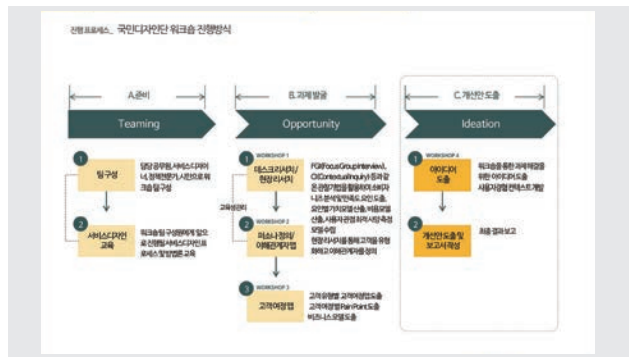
진행프로세스_ 국민디자인단 워크숍 진행방식

A.준비

Teaming

1 팀 구성

담당공무원, 서비스디자이너, 정책수요자 및 전문가 등으로 워크숍 팀 구성

2 서비스디자인 교육

워크숍 팀 구성원에게 앞으로 진행될 서비스디자인 프로세스 및 방법론 교육

B.과제발굴

Opportunity

WORKSHOP 1

1 데스크리서치/현장리서치

FGI(Focus Group Interview), CI(Contextual Inquiry) 등과 같은 관찰기법을 활용하여 소비자니즈 분석 및 현장의 목소리 청취, 외연을 가치있게 산출, 비용 요인 산출, 사용자 관점의 여지 측정 모델 수립

교육실시

WORKSHOP 2

2 퍼소나 정의/여정맵 제작

현장리서치를 통해 고객을 유형화하고 여정맵 제작을 정의

WORKSHOP 3

3 고객여정맵

고객유형별 고객여정맵 도출
고객여정맵 Pain Point 도출
비즈니스 모델 도출

C.개선안 도출

Ideation

WORKSHOP 4

1 아이디어 도출

워크숍을 통한 과제해결을 위한 아이디어 도출
사용자경험 컨세스트 개발

2 개선안 도출 및 보고서 작성

최종 결과보고